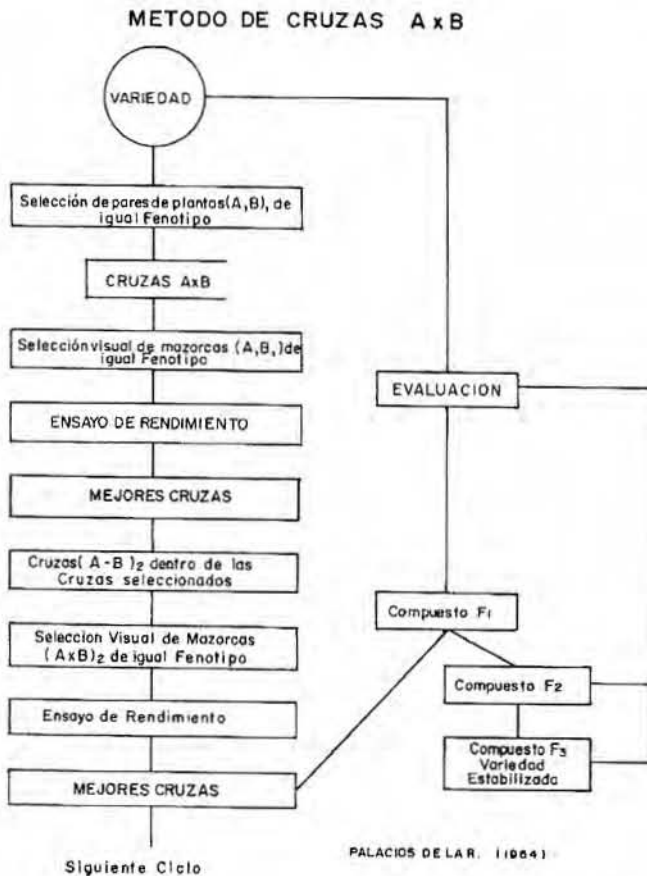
METODO DE CRUZAS A x B

VARIEDAD

Selección de pares de plantas (A, B), de igual Fenotipo

CRUZAS AxB

Selección visual de mazorcas (A, B,) de igual Fenotipo

ENSAYO DE RENDIMIENTO

MEJORES CRUZAS

Cruzas( A - B )$_2$ dentro de las Cruzas seleccionados

Seleccion Visual de Mazorcas ( AxB)$_2$ de igual Fenotipo

Ensayo de Rendimiento

MEJORES CRUZAS

Siguiente Ciclo

EVALUACION

Compuesto F$_1$

Compuesto F$_2$

Compuesto F$_3$ Variedad Estabilizada

PALACIOS DE LA R. (1964)